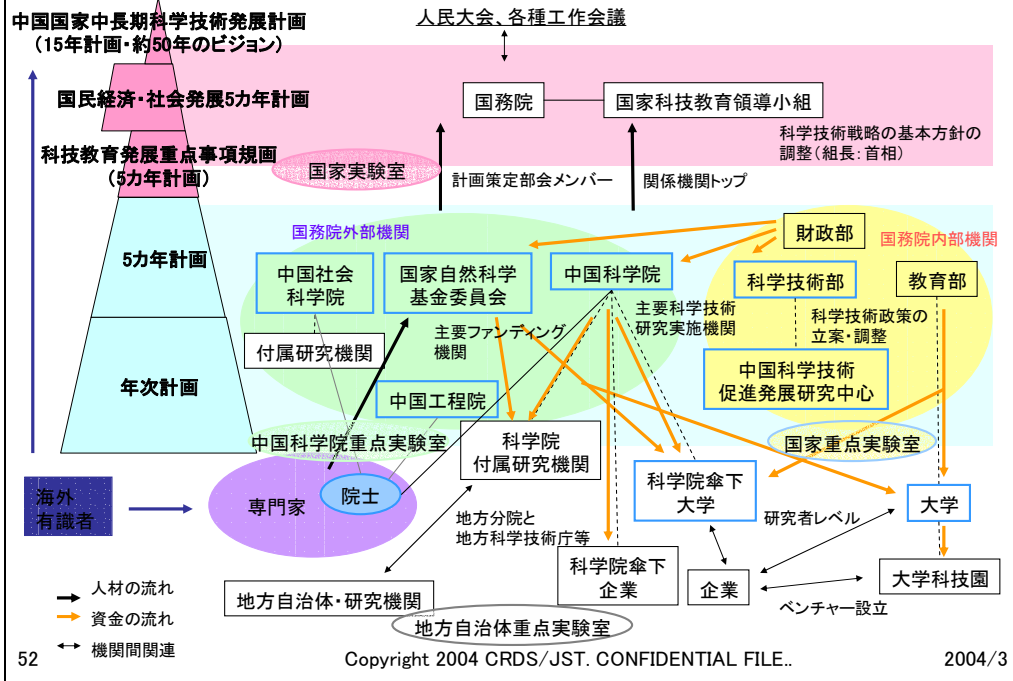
中国国家中長期科学技術発展計画
（15年計画・約50年のビジョン）

国民経済・社会発展5カ年計画

科技教育発展重点事項規画
（5カ年計画）

5カ年計画

年次計画

人民大会、各種工作会議

国務院

国家科技教育領導小組

科学技術戦略の基本方針の調整（組長：首相）

国家実験室

計画策定部会メンバー

関係機関トップ

国務院外部機関

財政部

国務院内部機関

中国社会科学院

国家自然科学基金委員会

中国科学院

科学技術部

教育部

主要科学技術研究実施機関

科学技術政策の立案・調整

付属研究機関

主要ファンディング機関

中国科学技術促進発展研究中心

中国工程院

中国科学院重点実験室

科学院付属研究機関

国家重点実験室

海外有識者

専門家

院士

科学院傘下大学

研究者レベル

大学

地方分院と地方科学技術庁等

科学院傘下企業

企業

大学科技園

地方自治体・研究機関

ベンチャー設立

地方自治体重点実験室

人材の流れ

資金の流れ

機関間関連

52

Copyright 2004 CRDS/JST. CONFIDENTIAL FILE..

2004/3